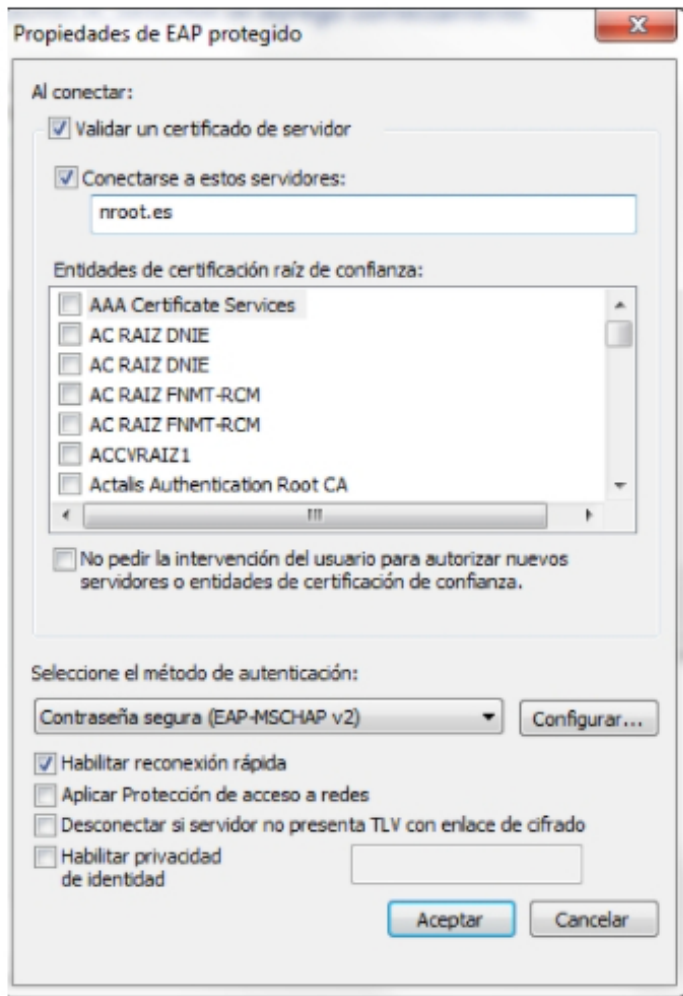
Propiedades de EAP protegido

Al conectar:

Validar un certificado de servidor

Conectarse a estos servidores:

nroot.es

Entidades de certificación raíz de confianza:

AAA Certificate Services
AC RAIZ DNIE
AC RAIZ DNIE
AC RAIZ FNMT-RCM
AC RAIZ FNMT-RCM
ACCVRAIZ1
Actalis Authentication Root CA

No pedir la intervención del usuario para autorizar nuevos servidores o entidades de certificación de confianza.

Seleccione el método de autenticación:

Contraseña segura (EAP-MSCHAP v2)

Configurar...

Habilitar reconexión rápida
Aplicar Protección de acceso a redes
Desconectar si servidor no presenta TLV con enlace de cifrado
Habilitar privacidad de identidad

Aceptar
Cancelar